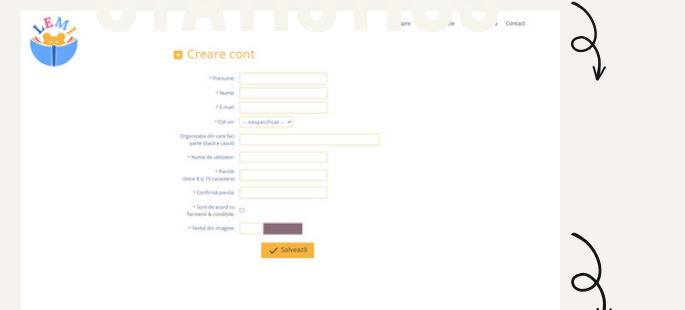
LEM

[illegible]pre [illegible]e Contact

Creare cont

* Prenume:

* Nume:

* E-mail:

* Esti un: -- neespecificat --

Organizatie din care faci parte (dacă e cazul):

* Nume de utilizator:

* Parola: (între 8 și 15 caractere)

* Confirmă parola:

* Sunt de acord cu Termeni & condiții:

* Textul din imagine:

Salvează